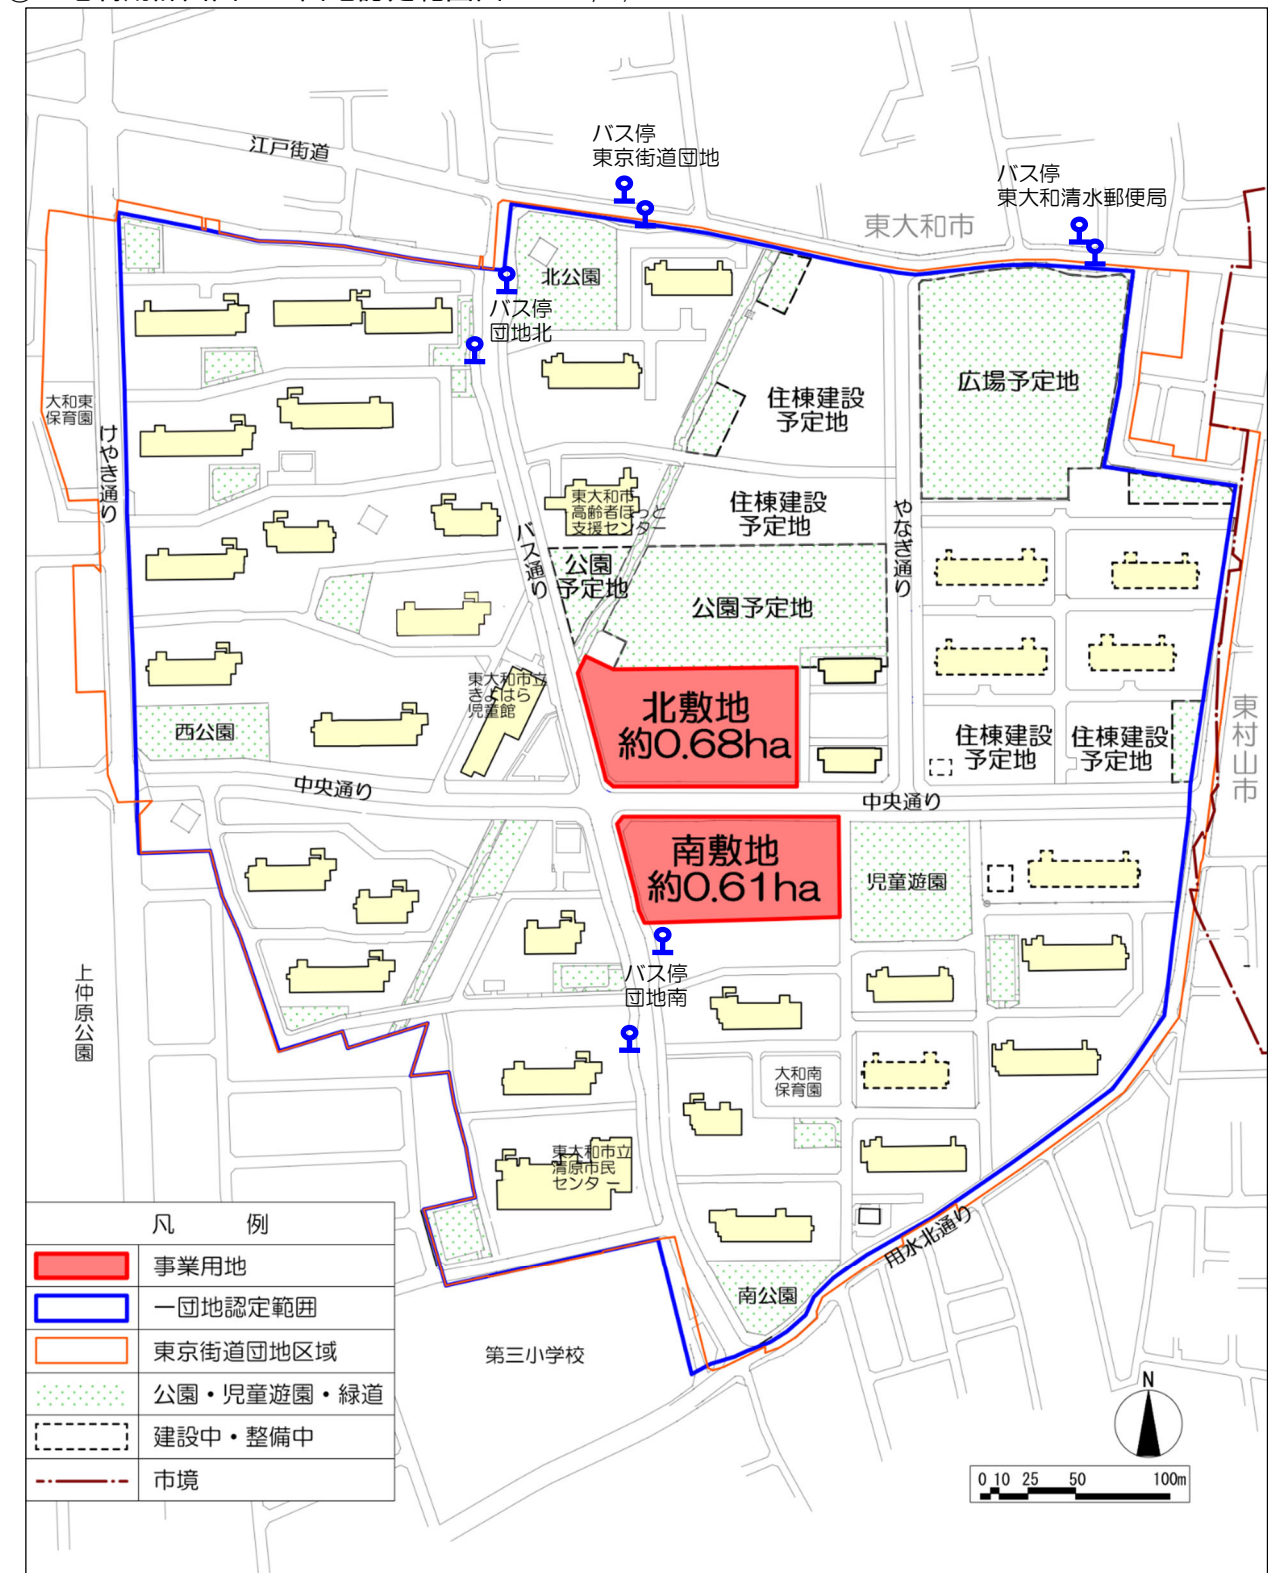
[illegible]

江戸街道

バス停
東京街道団地

バス停
東大和清水郵便局

東大和市

北公園

バス停
団地北

住棟建設
予定地

広場予定地

大和東
保育園

けやき通り

東大和市
高齢者ほっと
支援センター

住棟建設
予定地

バス通り

公園
予定地

公園予定地

やなぎ通り

東大和市立
きよはら
児童館

北敷地
約0.68ha

住棟建設
予定地

住棟建設
予定地

東村山市

西公園

中央通り

中央通り

南敷地
約0.61ha

児童遊園

上仲原公園

バス停
団地南

大和南
保育園

東大和市立
清原市民
センター

用水北通り

南公園

第三小学校

| 凡例 | |
|---|---|
| | 事業用地 |
| | 一団地認定範囲 |
| | 東京街道団地区域 |
| | 公園・児童遊園・緑道 |
| | 建設中・整備中 |
| | 市境 |

N

0 10 25 50 100m